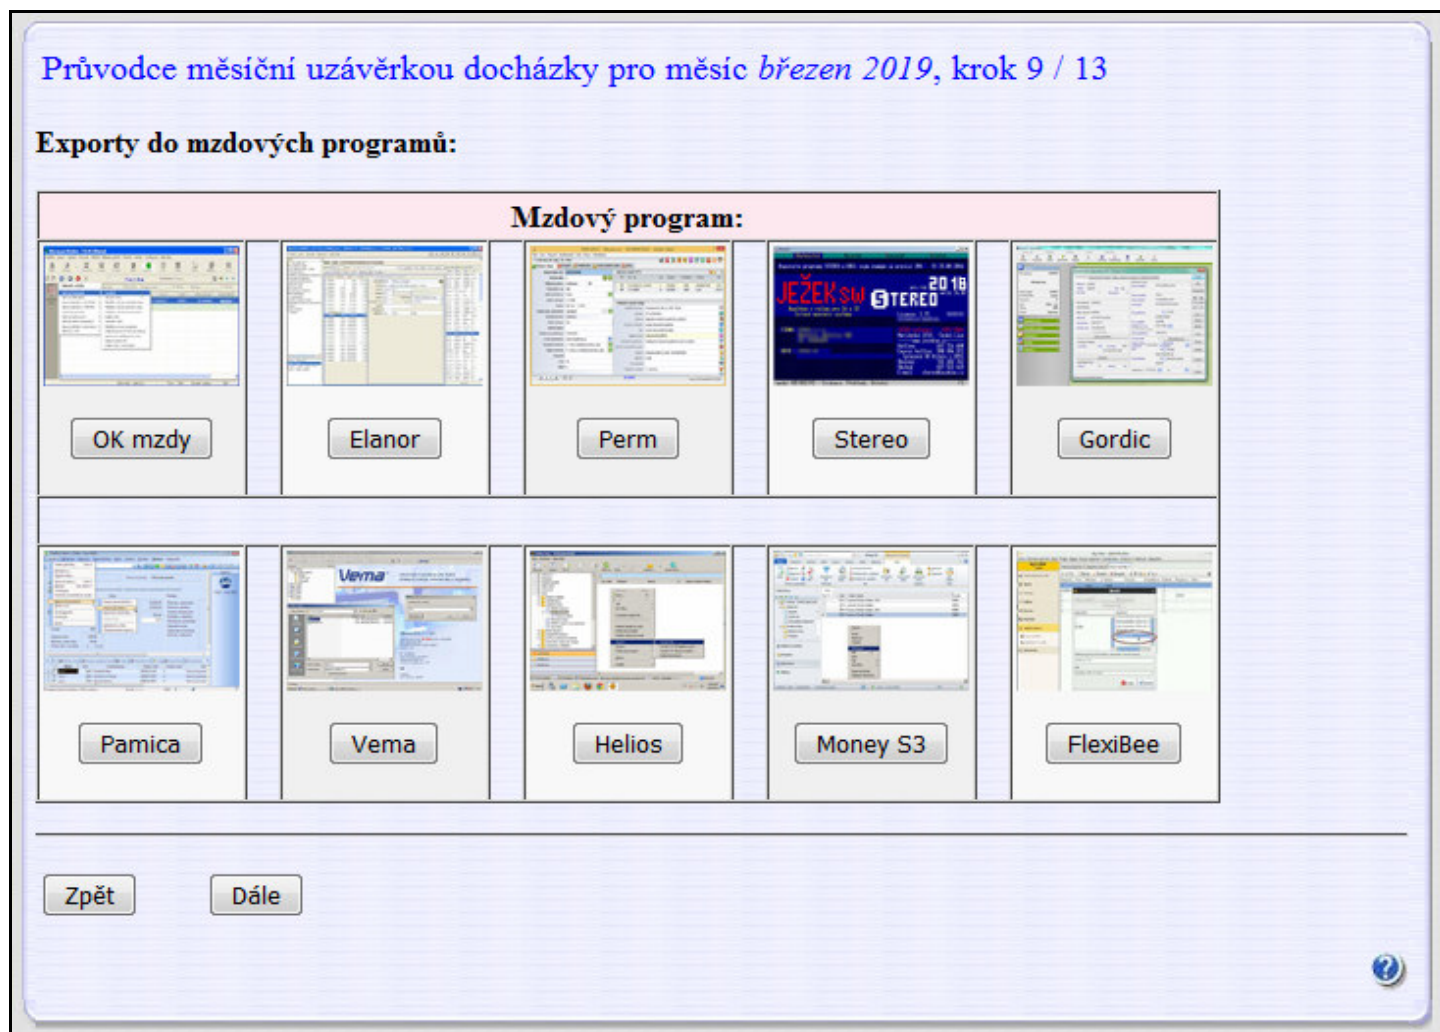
Průvodce měsíční uzávěrkou docházky pro měsíc *březen 2019*, krok 9 / 13

Exporty do mzdových programů:

| Mzdový program: | | | | |
|---|---|---|---|---|
| OK mzdy | Elanor | Perm | Stereo | Gordic |
| Pamica | Vema | Helios | Money S3 | FlexiBee |

JEŽEK SW STEREO 2018

Vema

Zpět Dále